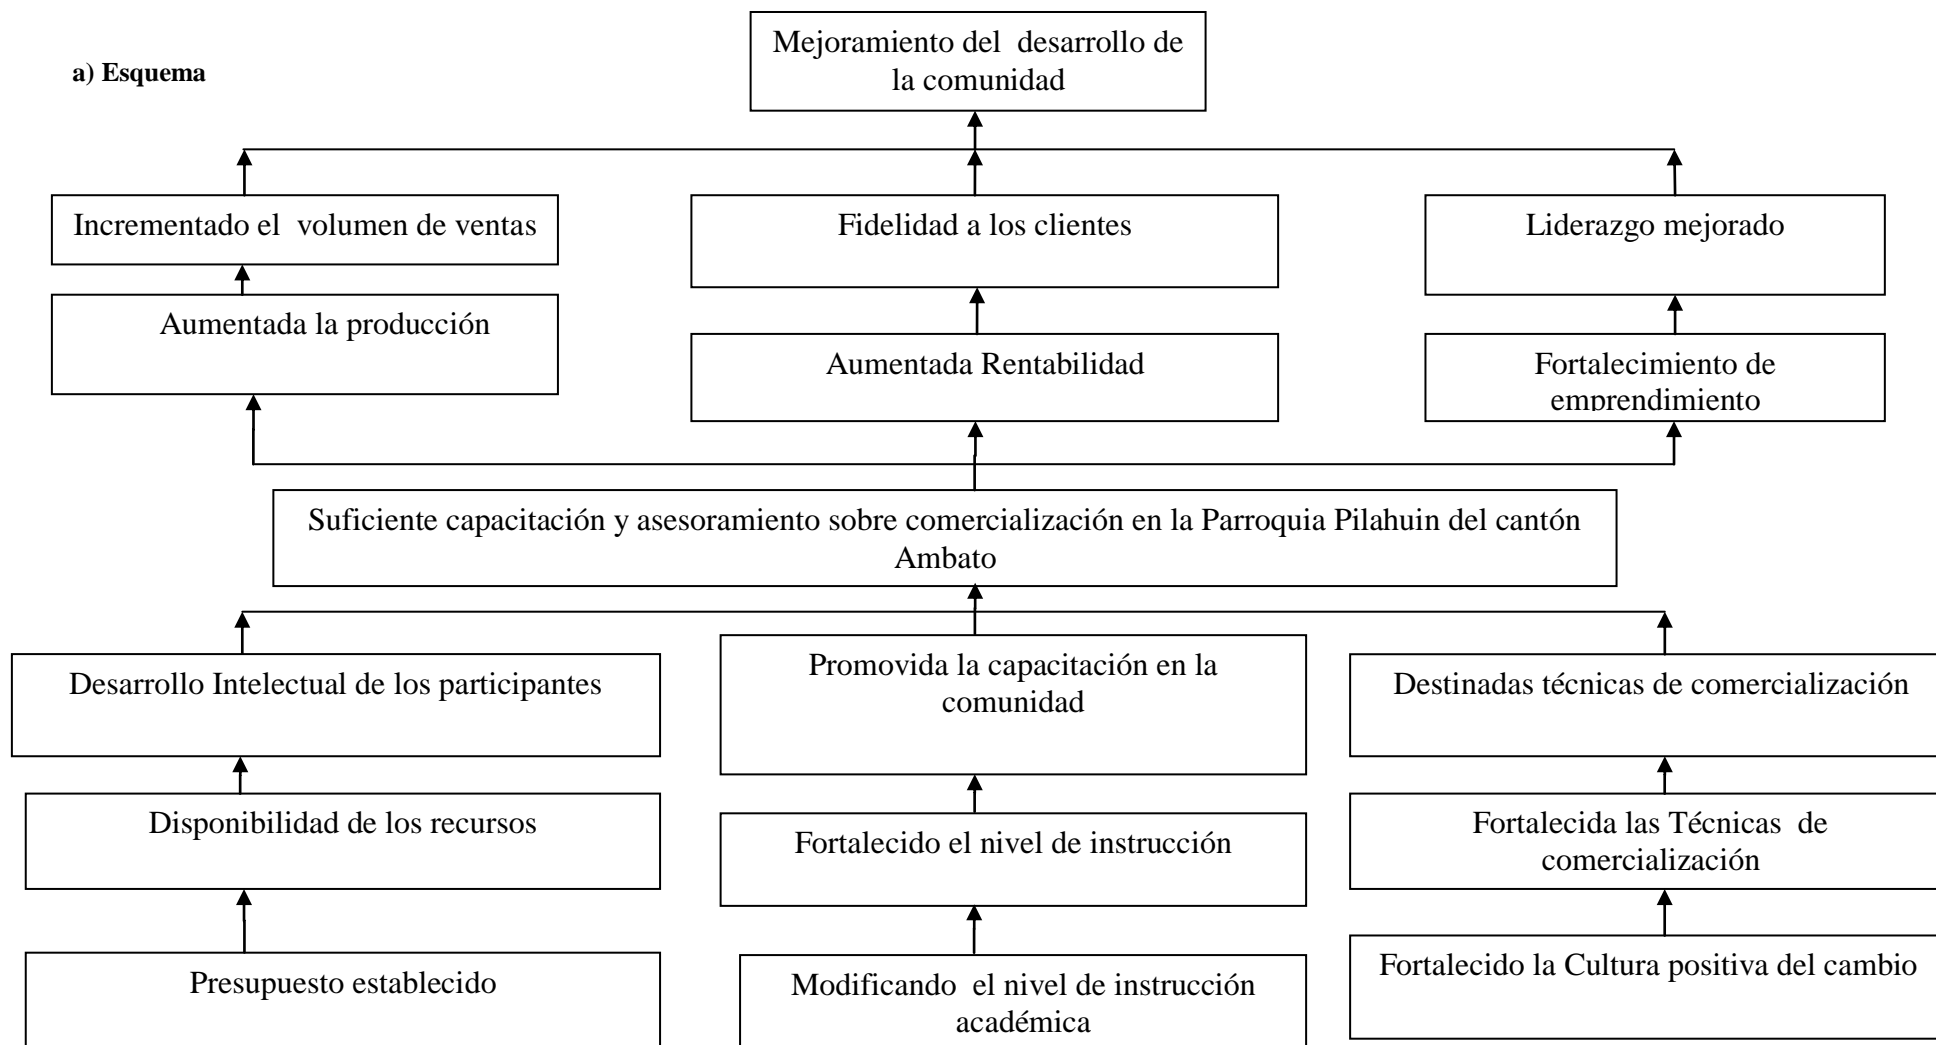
a) Esquema

Mejoramiento del desarrollo de la comunidad

Incrementado el volumen de ventas

Fidelidad a los clientes

Liderazgo mejorado

Aumentada la producción

Aumentada Rentabilidad

Fortalecimiento de emprendimiento

Suficiente capacitación y asesoramiento sobre comercialización en la Parroquia Pilahuin del cantón Ambato

Desarrollo Intelectual de los participantes

Promovida la capacitación en la comunidad

Destinadas técnicas de comercialización

Disponibilidad de los recursos

Fortalecido el nivel de instrucción

Fortalecida las Técnicas de comercialización

Presupuesto establecido

Modificando el nivel de instrucción académica

Fortalecido la Cultura positiva del cambio